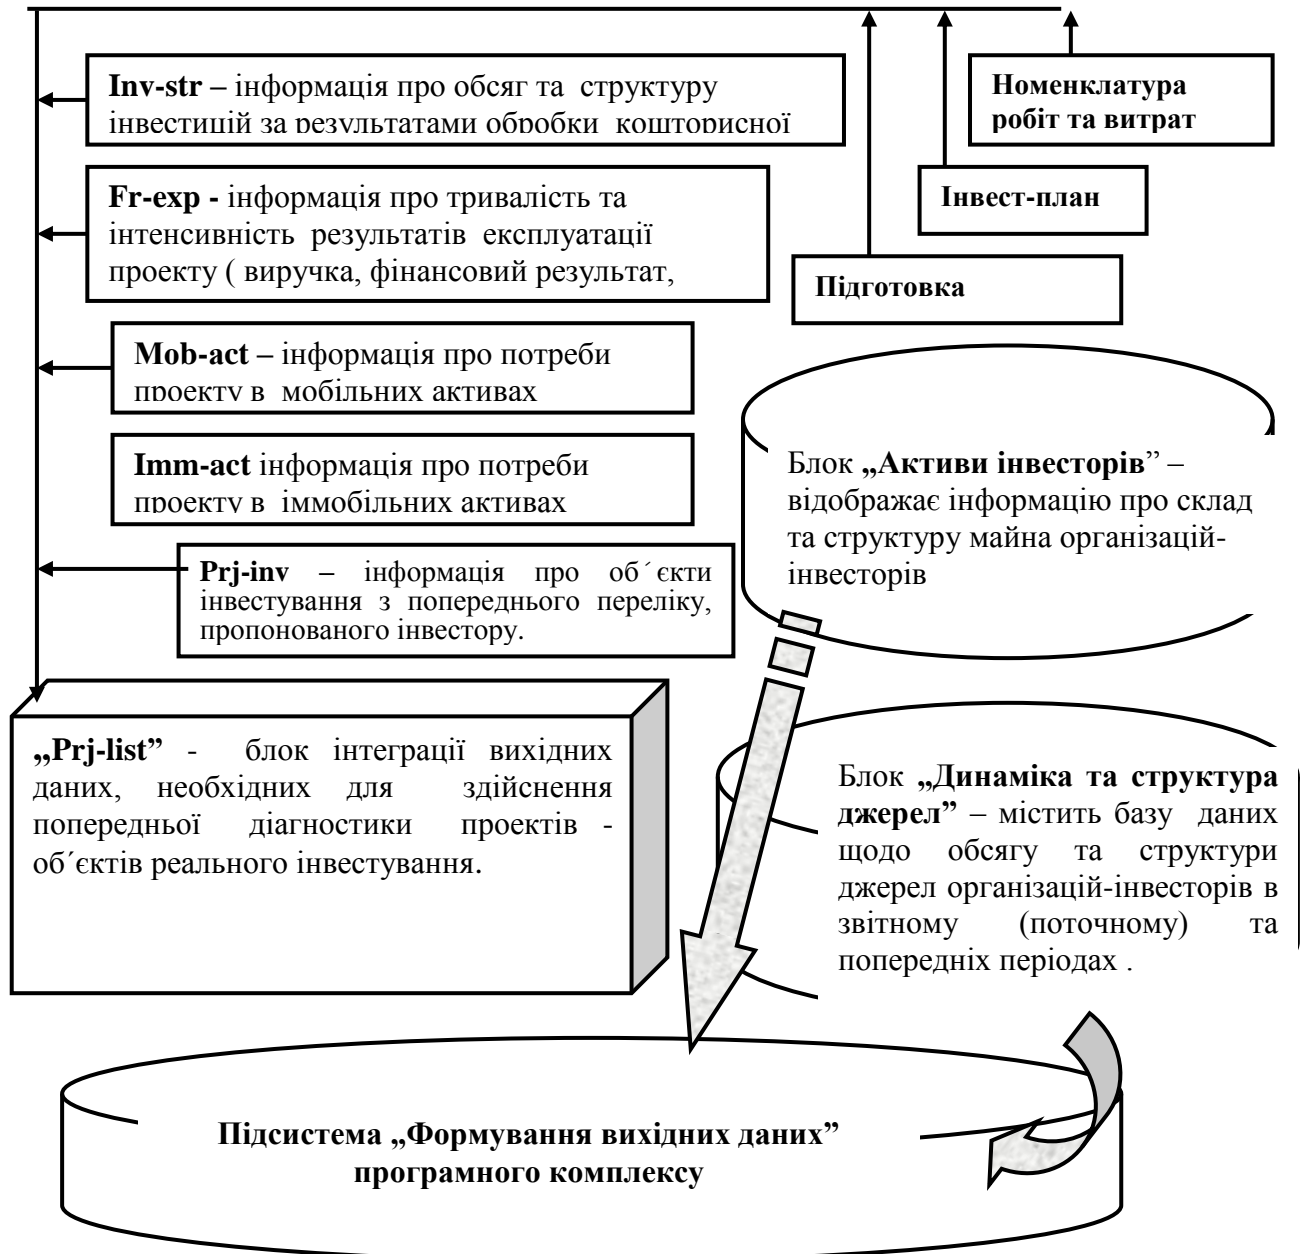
Inv-str – інформація про обсяг та структуру інвестицій за результатами обробки кошторисної

Номенклатура робіт та витрат

Fr-exp - інформація про тривалість та інтенсивність результатів експлуатації проекту ( виручка, фінансовий результат,

Інвест-план

Підготовка

Mob-act – інформація про потреби проекту в мобільних активах

Imm-act інформація про потреби проекту в иммобільних активах

Блок „Активи інвесторів" – відображає інформацію про склад та структуру майна організацій-інвесторів

Prj-inv – інформація про об´єкти інвестування з попереднього переліку, пропонованого інвестору.

„Prj-list" - блок інтеграції вихідних даних, необхідних для здійснення попередньої діагностики проектів - об´єктів реального інвестування.

Блок „Динаміка та структура джерел" – містить базу даних щодо обсягу та структури джерел організацій-інвесторів в звітному (поточному) та попередніх періодах .

Підсистема „Формування вихідних даних" програмного комплексу